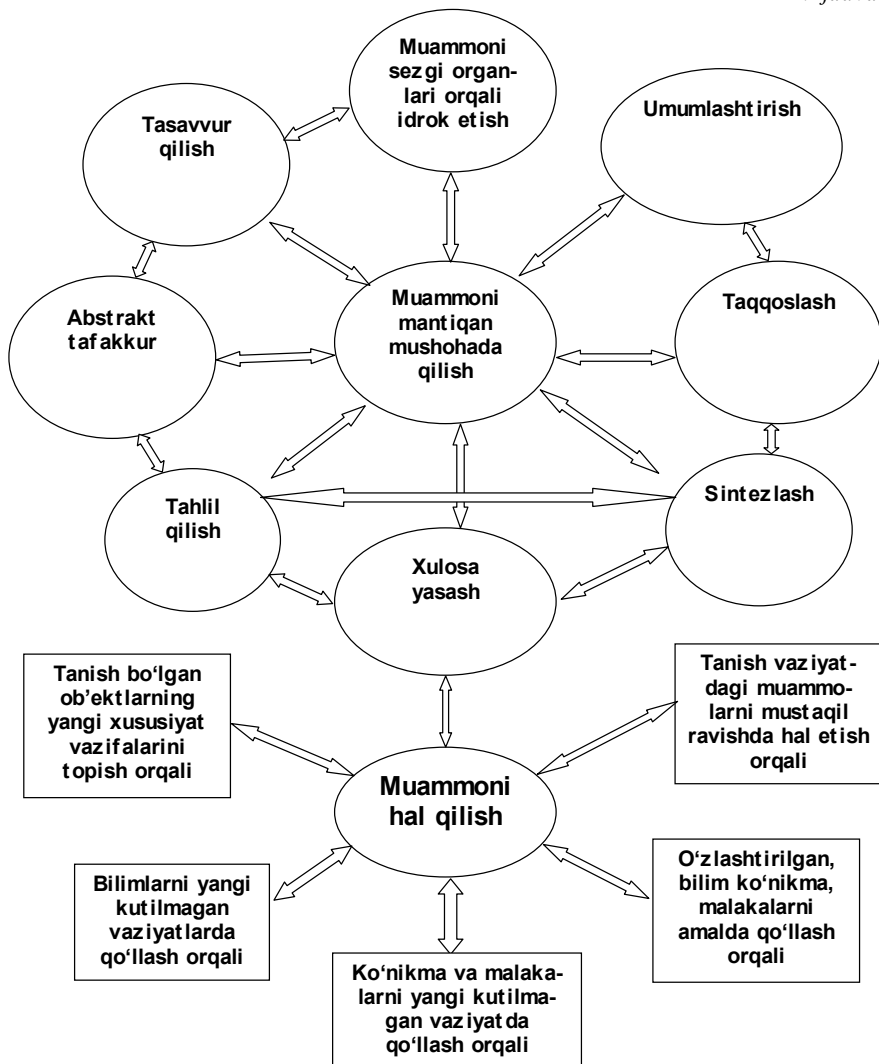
Muammoni sezgi organlari orqali idrok etish

Tasavvur qilish

Umumlashtirish

Abstrakt tafakkur

Muammoni mantiqan mushohada qilish

Taqqoslash

Tahlil qilish

Sintezlash

Xulosa yasash

Tanish bo‘lgan ob’ektlarning yangi xususiyat vazifalarini topish orqali

Tanish vaziyatdagi muammolarni mustaqil ravishda hal etish orqali

Muammoni hal qilish

Bilimlarni yangi kutilmagan vaziyatlarda qo‘llash orqali

O‘zlashtirilgan, bilim ko‘nikma, malakalarni amalda qo‘llash orqali

Ko‘nikma va malakalarni yangi kutilmagan vaziyatda qo‘llash orqali